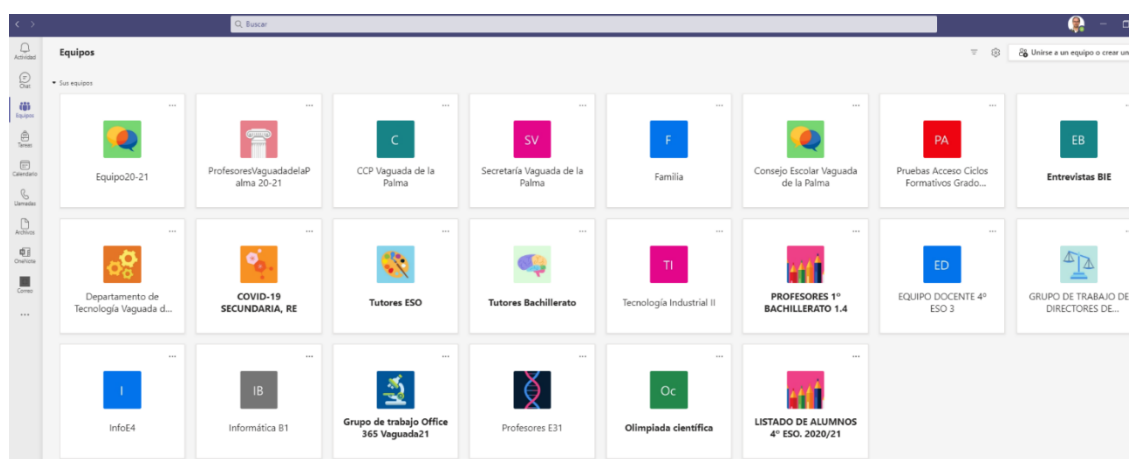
Buscar

Actividad
Chat
Equipos
Tareas
Calendario
Llamadas
Archivos
OneNote
Correo
...

Equipos

Unirse a un equipo o crear un

Sus equipos

...
Equipo20-21

...
ProfesoresVaguadadelaPalma 20-21

...
C
CCP Vaguada de la Palma

...
SV
Secretaría Vaguada de la Palma

...
F
Familia

...
Consejo Escolar Vaguada de la Palma

...
PA
Pruebas Acceso Ciclos Formativos Grado...

...
EB
Entrevistas BIE

...
Departamento de Tecnología Vaguada d...

...
COVID-19 SECUNDARIA, RE

...
Tutores ESO

...
Tutores Bachillerato

...
TI
Tecnología Industrial II

...
PROFESORES 1º BACHILLERATO 1.4

...
ED
EQUIPO DOCENTE 4º ESO 3

...
GRUPO DE TRABAJO DE DIRECTORES DE...

...
I
InfoE4

...
IB
Informática B1

...
Grupo de trabajo Office 365 Vaguada21

...
Profesores E31

...
Oc
Olimpiada científica

...
LISTADO DE ALUMNOS 4º ESO. 2020/21